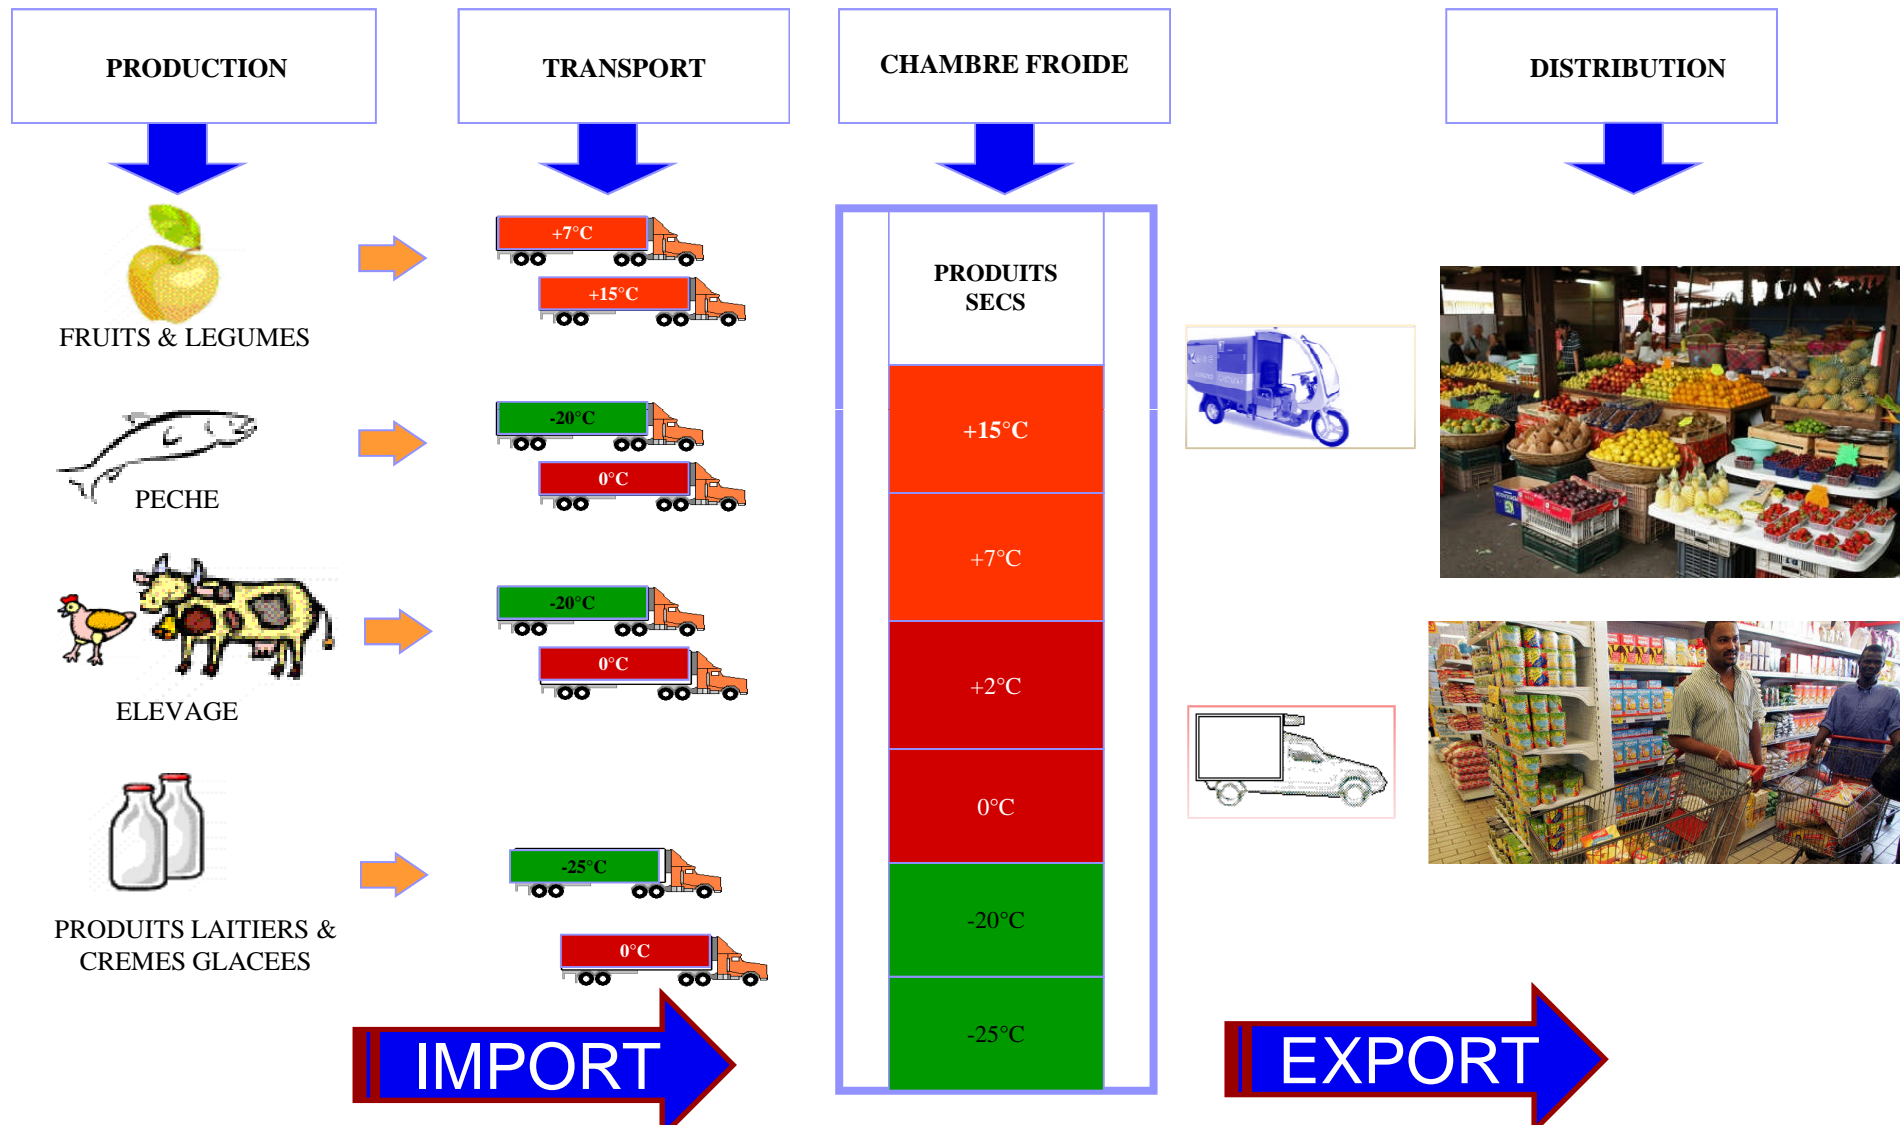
PRODUCTION

TRANSPORT

CHAMBRE FROIDE

DISTRIBUTION

FRUITS & LEGUMES

+7°C

+15°C

PECHE

-20°C

0°C

ELEVAGE

-20°C

0°C

PRODUITS LAITIERS & CREMES GLACEES

-25°C

0°C

PRODUITS SECS

+15°C

+7°C

+2°C

0°C

-20°C

-25°C

IMPORT

EXPORT